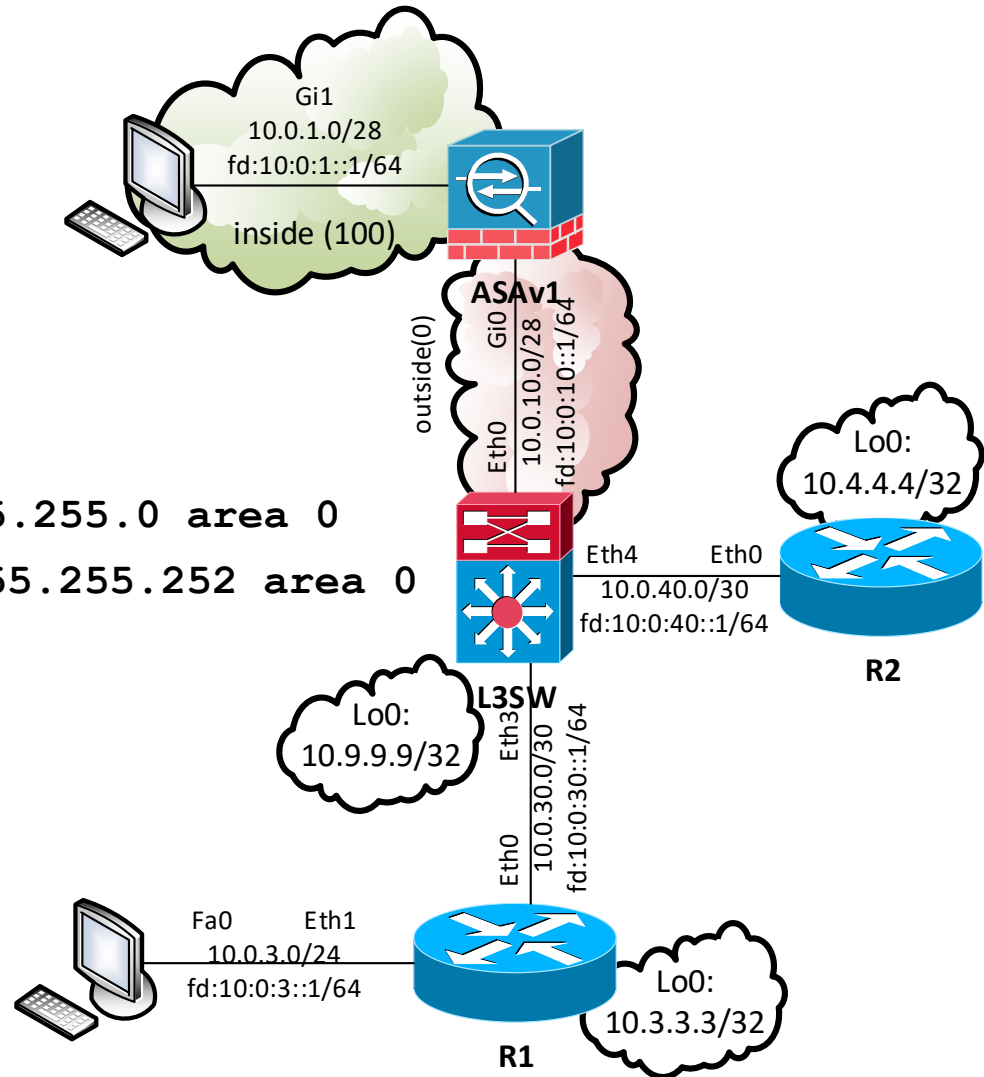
Gi1
10.0.1.0/28
fd:10:0:1::1/64
inside (100)
ASAv1
outside(0)
Gi0
10.0.10.0/28
fd:10:0:10::1/64
Eth0
Lo0:
10.4.4.4/32
5.255.0 area 0
55.255.252 area 0
Eth4
Eth0
10.0.40.0/30
fd:10:0:40::1/64
R2
L3SW
Lo0:
10.9.9.9/32
Eth3
10.0.30.0/30
fd:10:0:30::1/64
Eth0
Fa0
Eth1
10.0.3.0/24
fd:10:0:3::1/64
Lo0:
10.3.3.3/32
R1